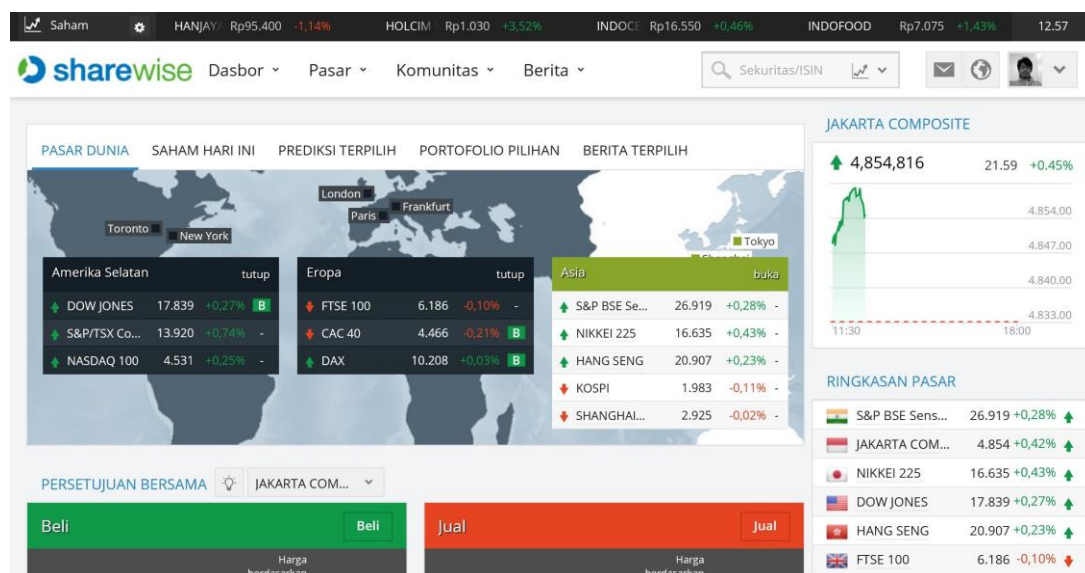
Saham HANJAY Rp95.400 -1,14% HOLCIM Rp1.030 +3,52% INDOCE Rp16.550 +0,46% INDOFOOD Rp7.075 +1,43% 12.57

sharewise Dasbor Pasar Komunitas Berita Sekuritas/ISIN

PASAR DUNIA SAHAM HARI INI PREDIKSI TERPILIH PORTOFOLIO PILIHAN BERITA TERPILIH

London Paris Frankfurt Toronto New York Tokyo

| Amerika Selatan | | | tutup |
|---|---|---|---|
| DOW JONES | 17.839 | +0,27% | B |
| S&P/TSX Co... | 13.920 | +0,74% | - |
| NASDAQ 100 | 4.531 | +0,25% | - |

| Eropa | | | tutup |
|---|---|---|---|
| FTSE 100 | 6.186 | -0,10% | - |
| CAC 40 | 4.466 | -0,21% | B |
| DAX | 10.208 | +0,03% | B |

| Asia | | | buka |
|---|---|---|---|
| S&P BSE Se... | 26.919 | +0,28% | - |
| NIKKEI 225 | 16.635 | +0,43% | - |
| HANG SENG | 20.907 | +0,23% | - |
| KOSPI | 1.983 | -0,11% | - |
| SHANGHAI... | 2.925 | -0,02% | - |

PERSETUJUAN BERSAMA JAKARTA COM...

Beli Beli
Harga berdasarkan

Jual Jual
Harga berdasarkan

JAKARTA COMPOSITE
4,854,816 21.59 +0.45%
4.854.00
4.847.00
4.840.00
4.833.00
11:30 18:00

RINGKASAN PASAR

| S&P BSE Sens... | 26.919 +0,28% |
|---|---|
| JAKARTA COM... | 4.854 +0,42% |
| NIKKEI 225 | 16.635 +0,43% |
| DOW JONES | 17.839 +0,27% |
| HANG SENG | 20.907 +0,23% |
| FTSE 100 | 6.186 -0,10% |